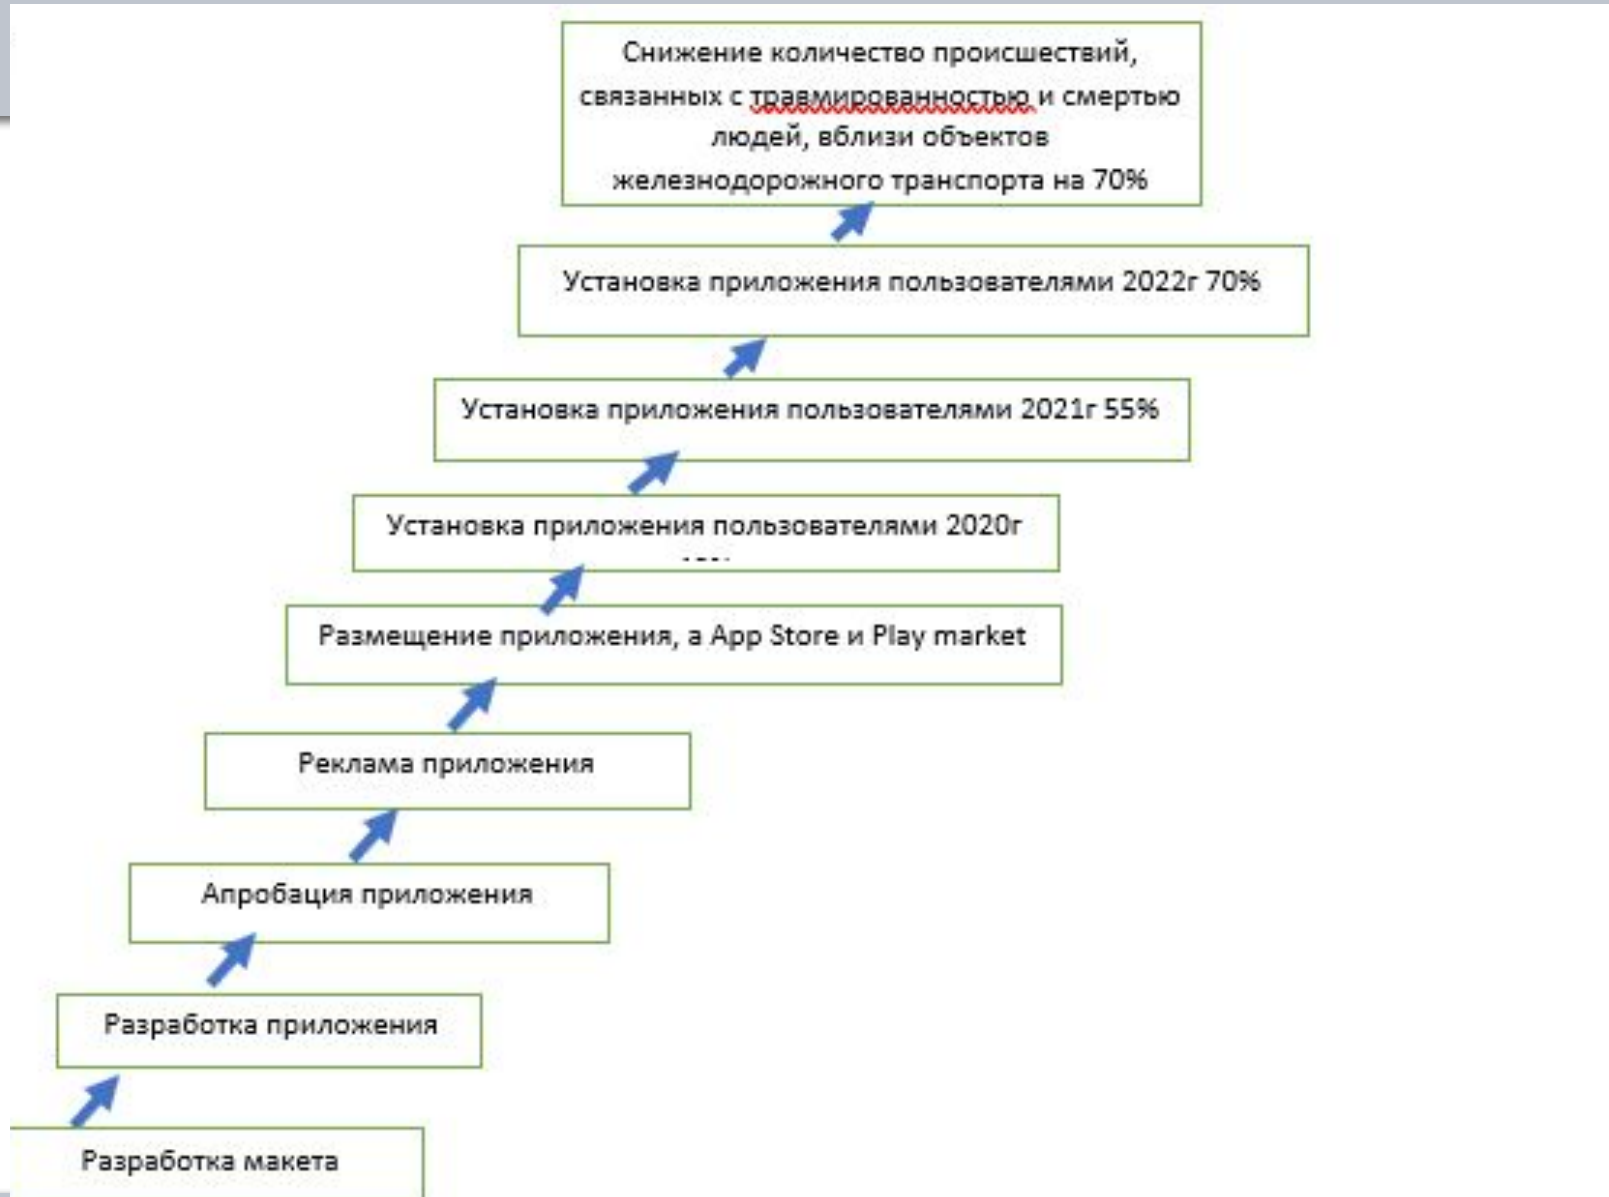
Снижение количество происшествий, связанных с травмированностью и смертью людей, вблизи объектов железнодорожного транспорта на 70%

Установка приложения пользователями 2022г 70%

Установка приложения пользователями 2021г 55%

Установка приложения пользователями 2020г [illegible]

Размещение приложения, а App Store и Play market

Реклама приложения

Апробация приложения

Разработка приложения

Разработка макета